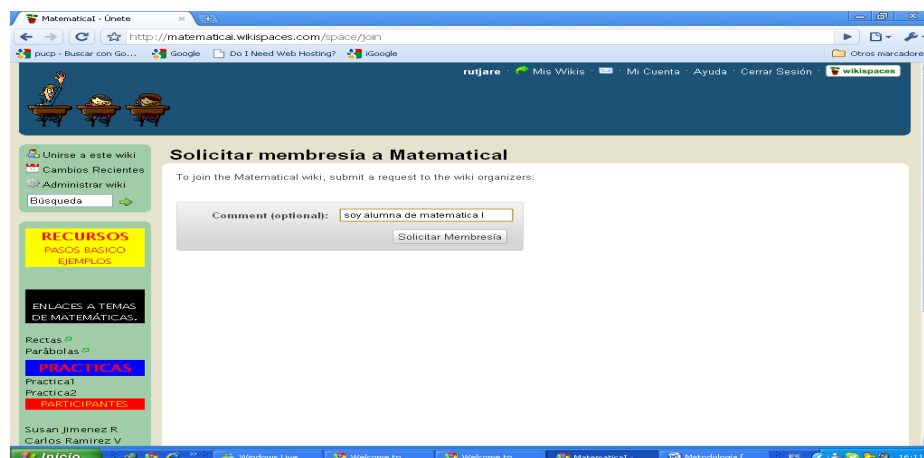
MatematicaI - Únete

http://matematicai.wikispaces.com/space/join

pucp - Buscar con Go... Google Do I Need Web Hosting? iGoogle Otros marcadore

rutjare · Mis Wikis · · Mi Cuenta · Ayuda · Cerrar Sesión · wikispaces

Unirse a este wiki
Cambios Recientes
Administrar wiki
Búsqueda

RECURSOS
PASOS BASICO
EJEMPLOS

ENLACES A TEMAS DE MATEMÁTICAS.

Rectas
Parábolas

PRACTICAS
Practica1
Practica2
PARTICIPANTES

Susan Jimenez R
Carlos Ramirez V

Solicitar membresía a MatematicaI

To join the MatematicaI wiki, submit a request to the wiki organizers:

Comment (optional): soy alumna de matematica I

Solicitar Membresía

Inicio Windows Live Welcome to Welcome to MatematicaI - Metodologia [ ES 16:11